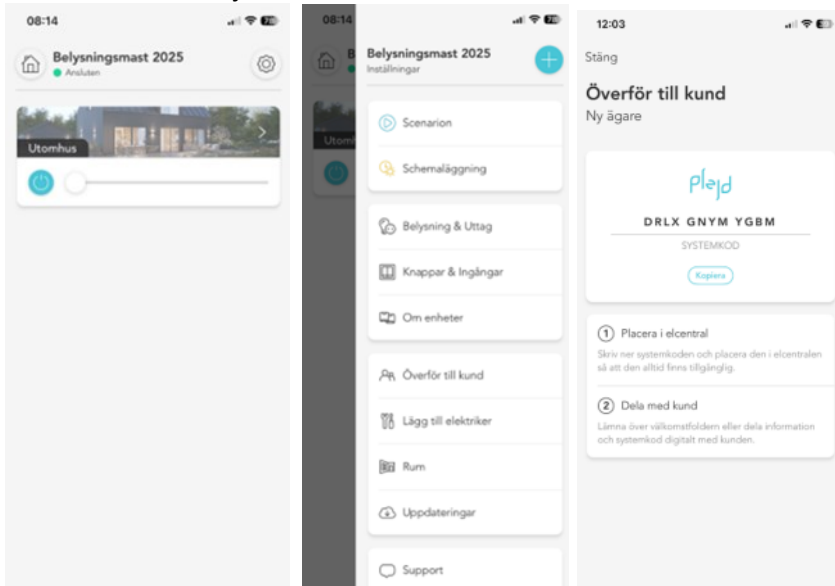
08:14

Belysningsmast 2025
Ansluten

Utomhus

08:14

Belysningsmast 2025
Inställningar

Scenarion

Schemaläggning

Belysning & Uttag

Knappar & Ingångar

Om enheter

Överför till kund

Lägg till elektriker

Rum

Uppdateringar

Support

12:03

Stäng

Överför till kund
Ny ägare

plejd

DRLX GNYM YGBM

SYSTEMKOD

Kopiera

1 Placera i elcentral

Skriv ner systemkoden och placera den i elcentralen så att den alltid finns tillgänglig.

2 Dela med kund

Lämna över välkomstfoldern eller dela information och systemkod digitalt med kunden.